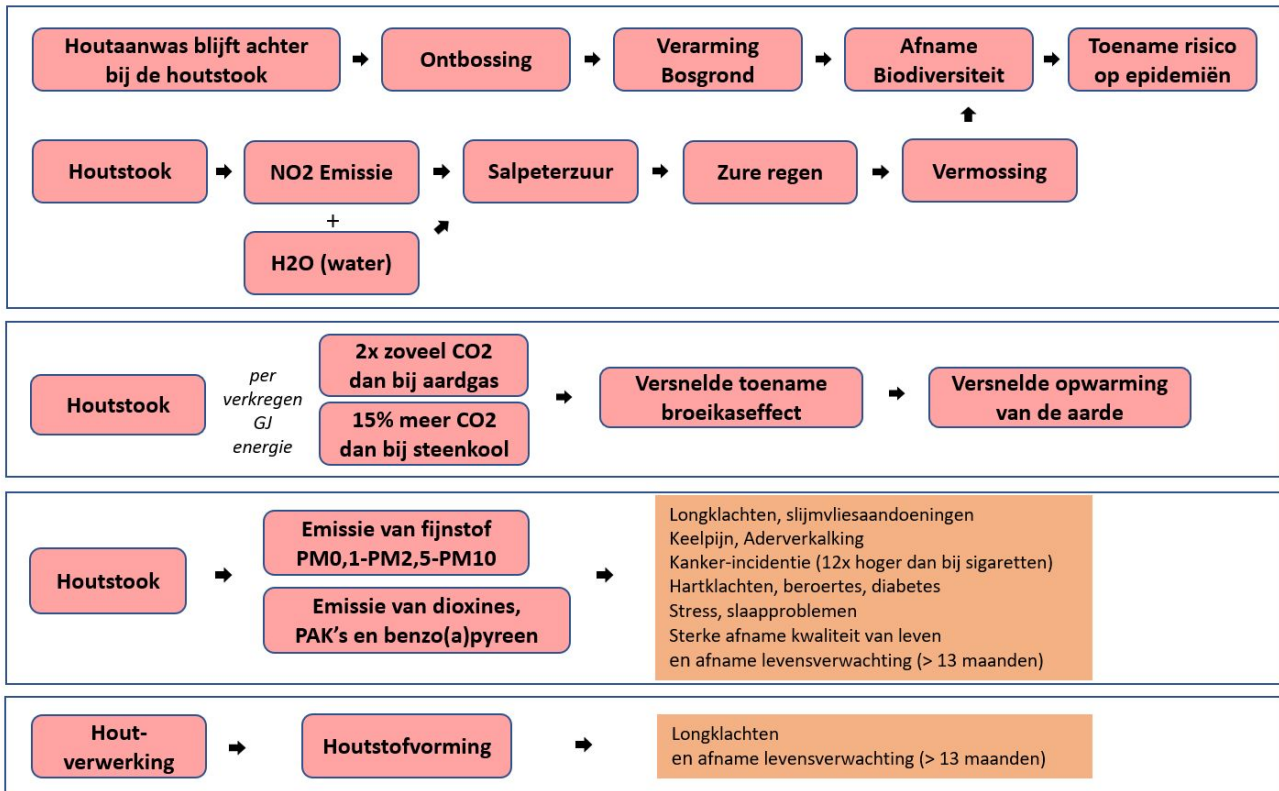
Houtaanwas blijft achter bij de houtstook

Ontbossing

Verarming Bosgrond

Afname Biodiversiteit

Toename risico op epidemiën

Houtstook

NO2 Emissie

+

H2O (water)

Salpeterzuur

Zure regen

Vermossing

Houtstook

per verkregen GJ energie

2x zoveel CO2 dan bij aardgas

15% meer CO2 dan bij steenkool

Versnelde toename broeikaseffect

Versnelde opwarming van de aarde

Houtstook

Emissie van fijnstof PM0,1-PM2,5-PM10

Emissie van dioxines, PAK's en benzo(a)pyreen

Longklachten, slijmvliesaandoeningen
Keelpijn, Aderverkalking
Kanker-incidentie (12x hoger dan bij sigaretten)
Hartklachten, beroertes, diabetes
Stress, slaapproblemen
Sterke afname kwaliteit van leven
en afname levensverwachting (> 13 maanden)

Houtverwerking

Houtstofvorming

Longklachten
en afname levensverwachting (> 13 maanden)